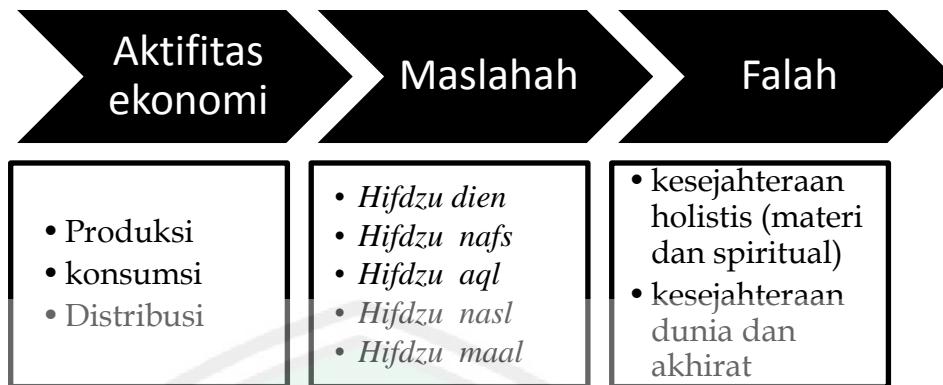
Aktifitas ekonomi

Maslahah

Falah

• Produksi
• konsumsi
• Distribusi

• *Hifdzu dien*
• *Hifdzu nafs*
• *Hifdzu aql*
• *Hifdzu nasl*
• *Hifdzu maal*

• kesejahteraan holistis (materi dan spiritual)
• kesejahteraan dunia dan akhirat